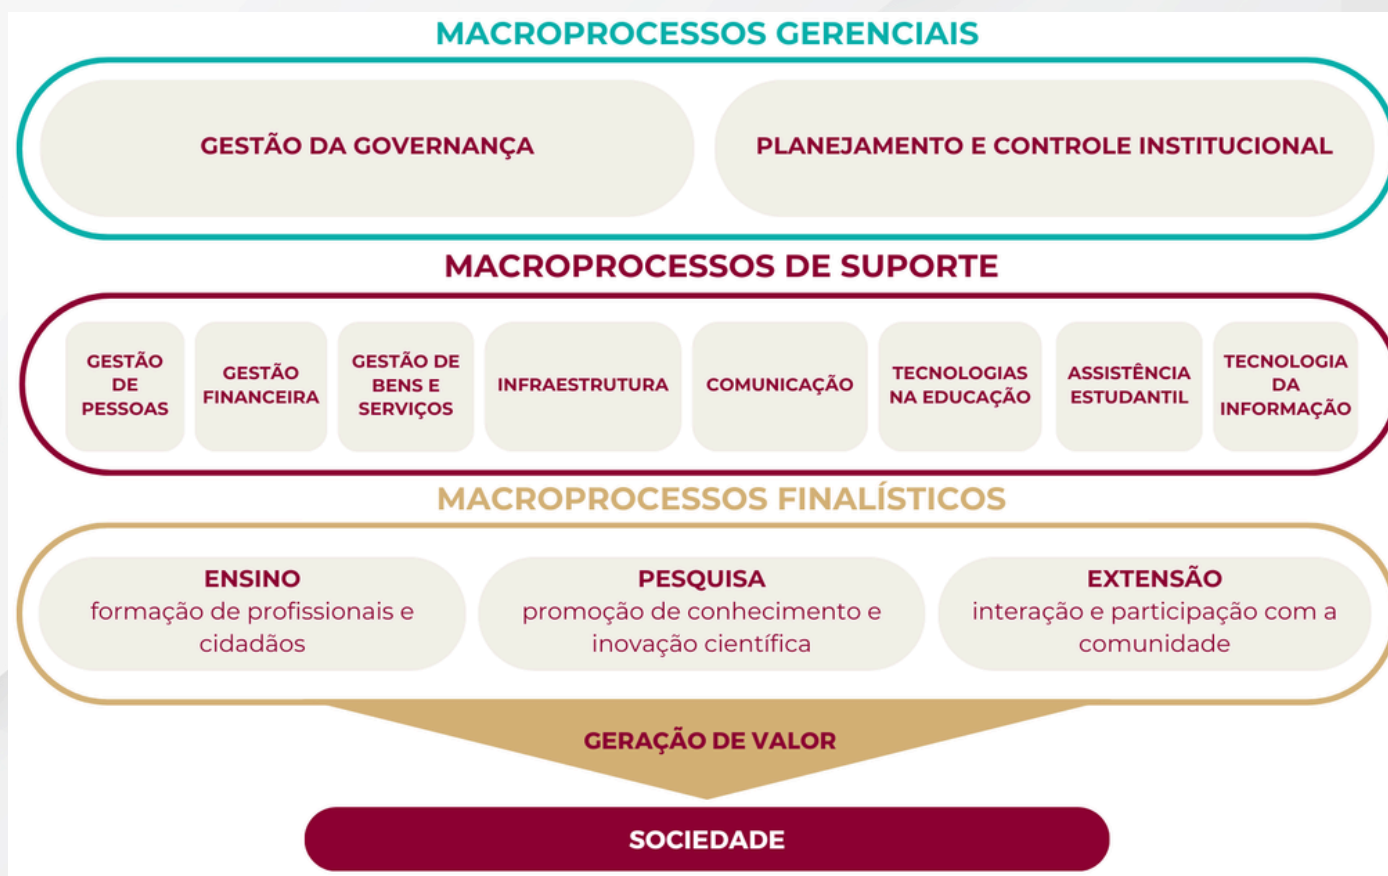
MACROPROCESSOS GERENCIAIS

GESTÃO DA GOVERNANÇA

PLANEJAMENTO E CONTROLE INSTITUCIONAL

MACROPROCESSOS DE SUPORTE

GESTÃO DE PESSOAS

GESTÃO FINANCEIRA

GESTÃO DE BENS E SERVIÇOS

INFRAESTRUTURA

COMUNICAÇÃO

TECNOLOGIAS NA EDUCAÇÃO

ASSISTÊNCIA ESTUDANTIL

TECNOLOGIA DA INFORMAÇÃO

MACROPROCESSOS FINALÍSTICOS

ENSINO
formação de profissionais e cidadãos

PESQUISA
promoção de conhecimento e inovação científica

EXTENSÃO
interação e participação com a comunidade

GERAÇÃO DE VALOR

SOCIEDADE